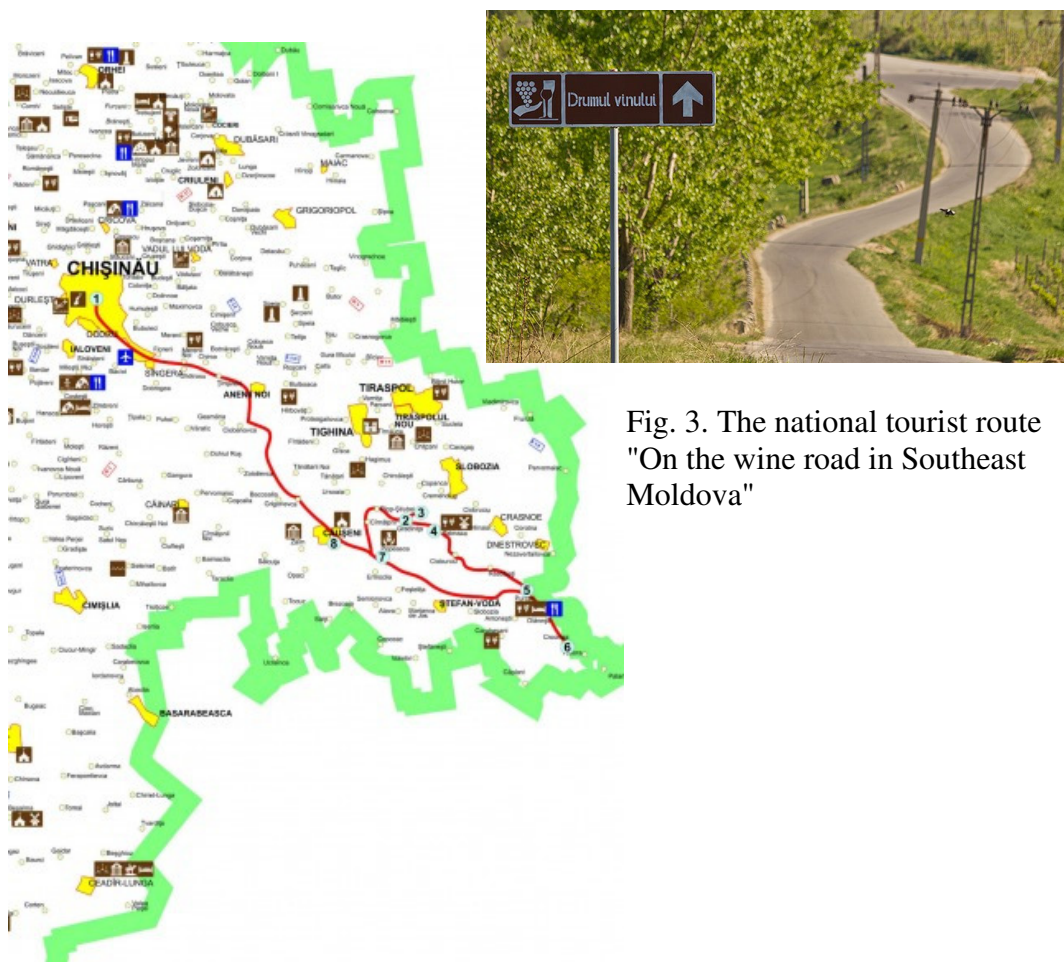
ORHEI

DUBĂSARI

MAIAC

CRIULENI

GRIGORIOPOL

CRICOVA

VADUL LUI VODĂ

CHIȘINĂU

DURLEȘTI

1

CODRU

IALOVENI

SÎNGERA

ANENII NOI

TIRASPOL

TIRASPOLUL NOU

TIGHINA

SLOBOZIA

CĂINARI

CRASNOE

DNESTROVSC

CĂUȘENI

2

3

4

7

8

5

ȘTEFAN-VODĂ

6

CIMIȘLIA

BASARABEASCA

CEADÎR-LUNGA

Drumul vinului

Fig. 3. The national tourist route "On the wine road in Southeast Moldova"